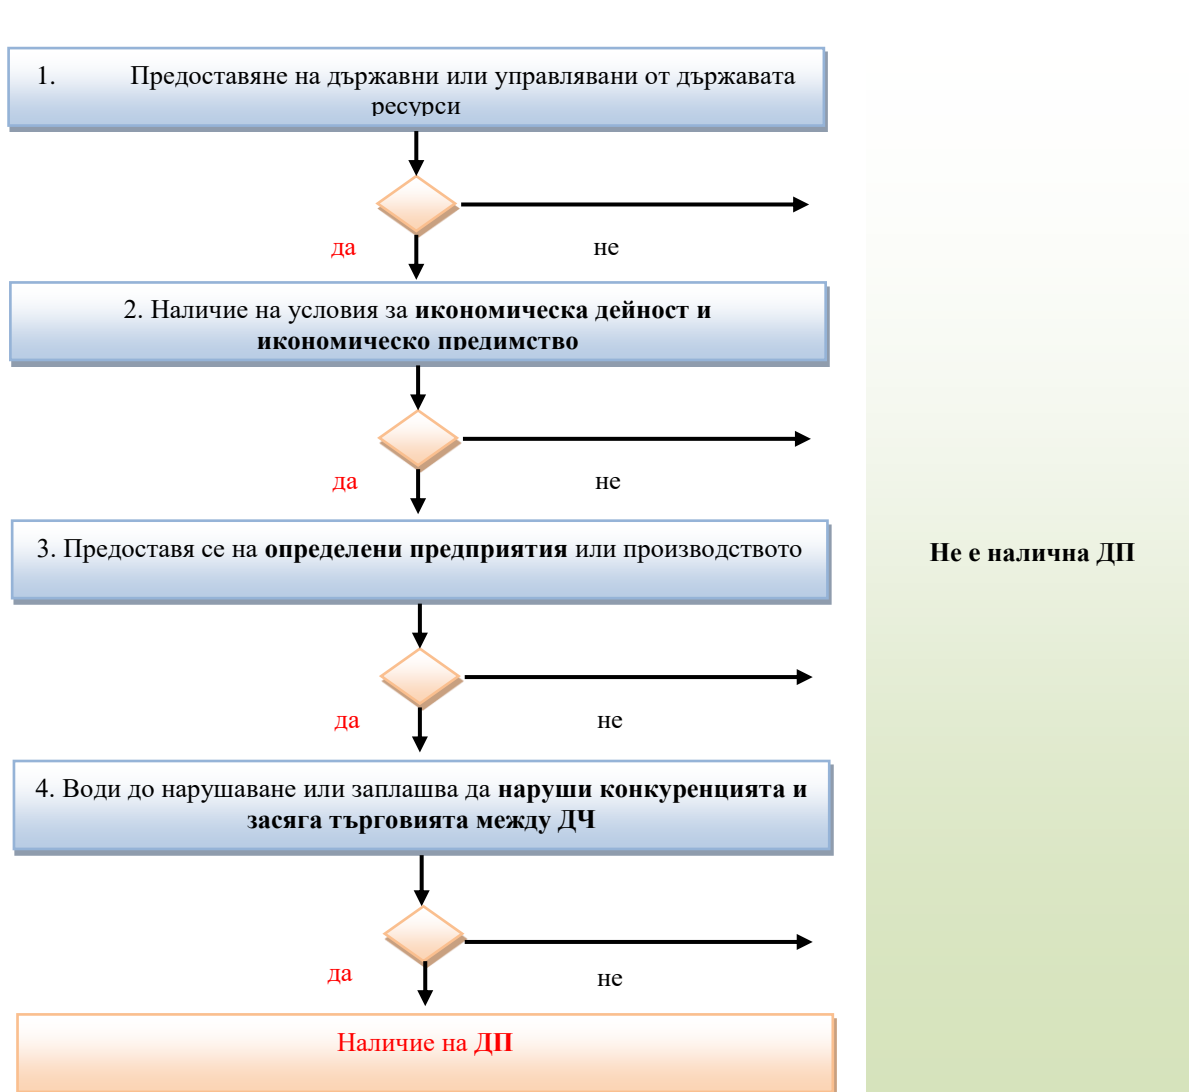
1. Предоставяне на държавни или управлявани от държавата ресурси

да

не

2. Наличие на условия за **икономическа дейност и икономическо предимство**

да

не

3. Предоставя се на **определени предприятия** или производството

да

не

4. Води до нарушаване или заплашва да **наруши конкуренцията и засяга търговията между ДЧ**

да

не

Наличие на **ДП**

**Не е налична ДП**